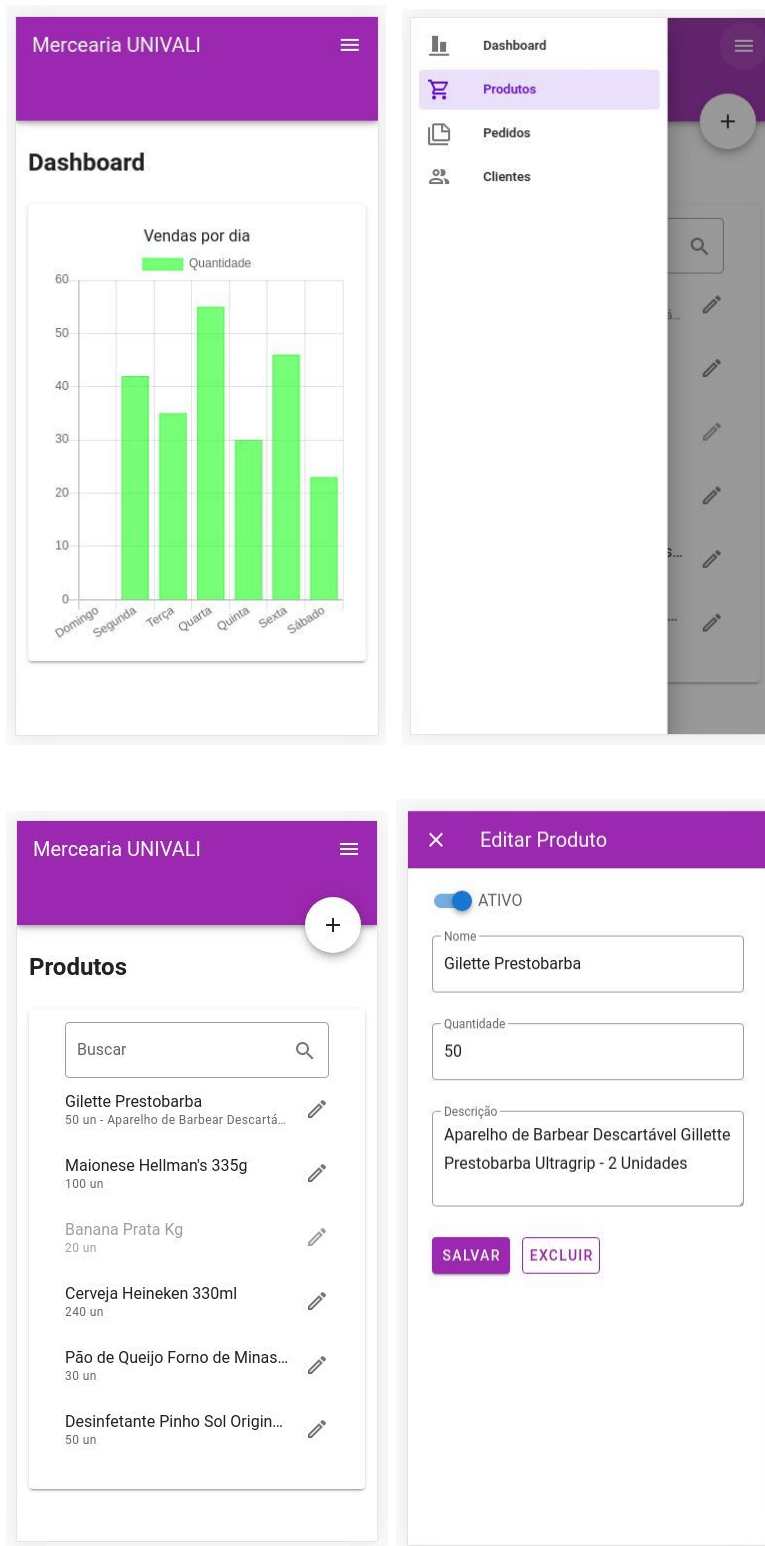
Mercearia UNIVALI

Dashboard

Vendas por dia

Quantidade

60
50
40
30
20
10
0

Domingo Segunda Terça Quarta Quinta Sexta Sábado

Dashboard
Produtos
Pedidos
Clientes

+

Mercearia UNIVALI

+

Produtos

Buscar

Gilette Prestobarba
50 un - Aparelho de Barbear Descartá...

Maionese Hellman's 335g
100 un

Banana Prata Kg
20 un

Cerveja Heineken 330ml
240 un

Pão de Queijo Forno de Minas...
30 un

Desinfetante Pinho Sol Origin...
50 un

Editar Produto

ATIVO

Nome
Gilette Prestobarba

Quantidade
50

Descrição
Aparelho de Barbear Descartável Gillette Prestobarba Ultragrip - 2 Unidades

SALVAR EXCLUIR